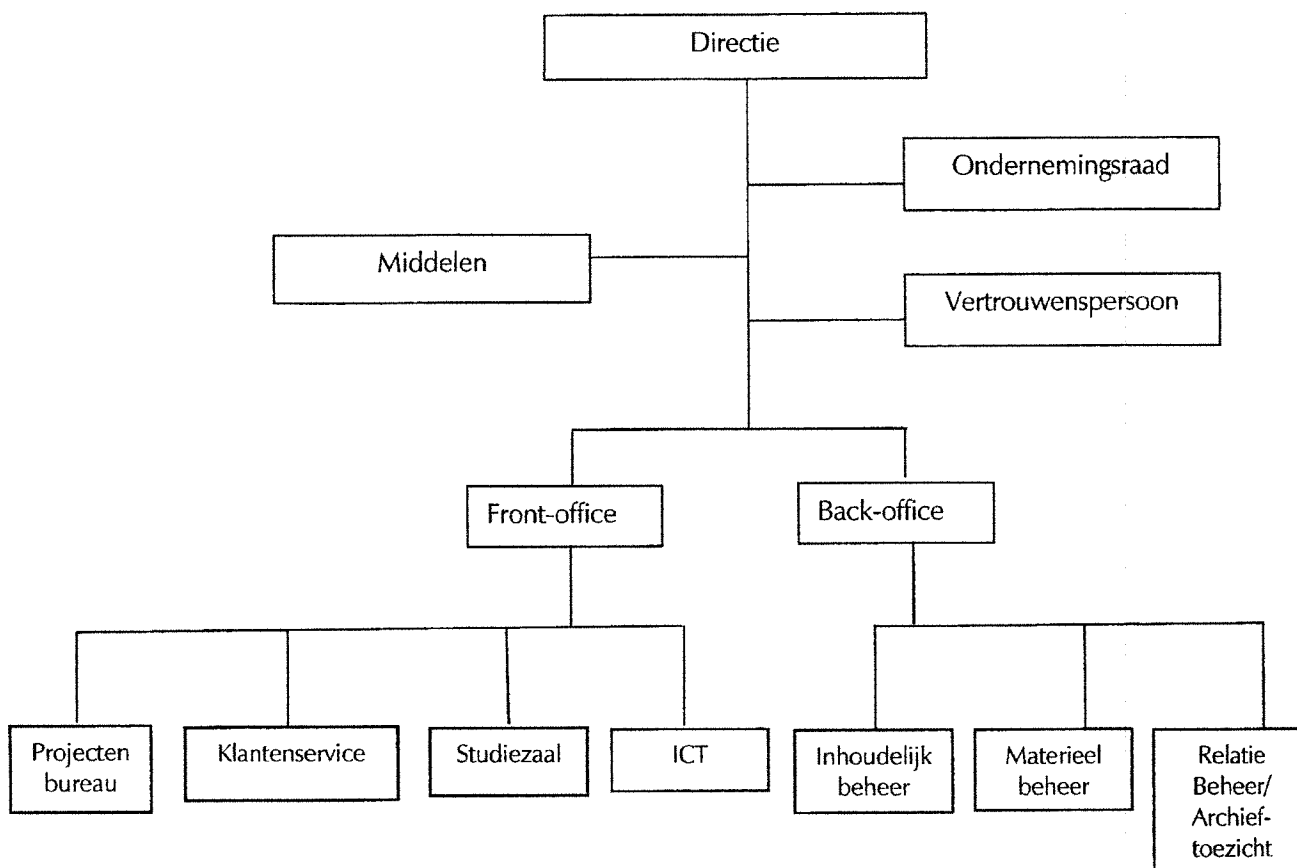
Directie

Ondernemingsraad

Middelen

Vertrouwenspersoon

Front-office

Back-office

Projecten bureau

Klantenservice

Studiezaal

ICT

Inhoudelijk beheer

Materieel beheer

Relatie Beheer/ Archieftoezicht